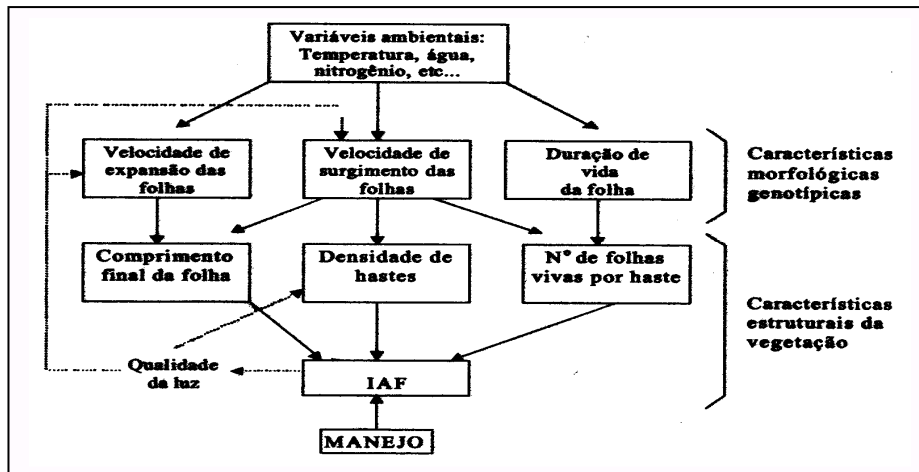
Variáveis ambientais: Temperatura, água, nitrogênio, etc...

Velocidade de expansão das folhas

Velocidade de surgimento das folhas

Duração de vida da folha

Características morfológicas genotípicas

Comprimento final da folha

Densidade de hastes

N° de folhas vivas por haste

Características estruturais da vegetação

Qualidade da luz

IAF

MANEJO